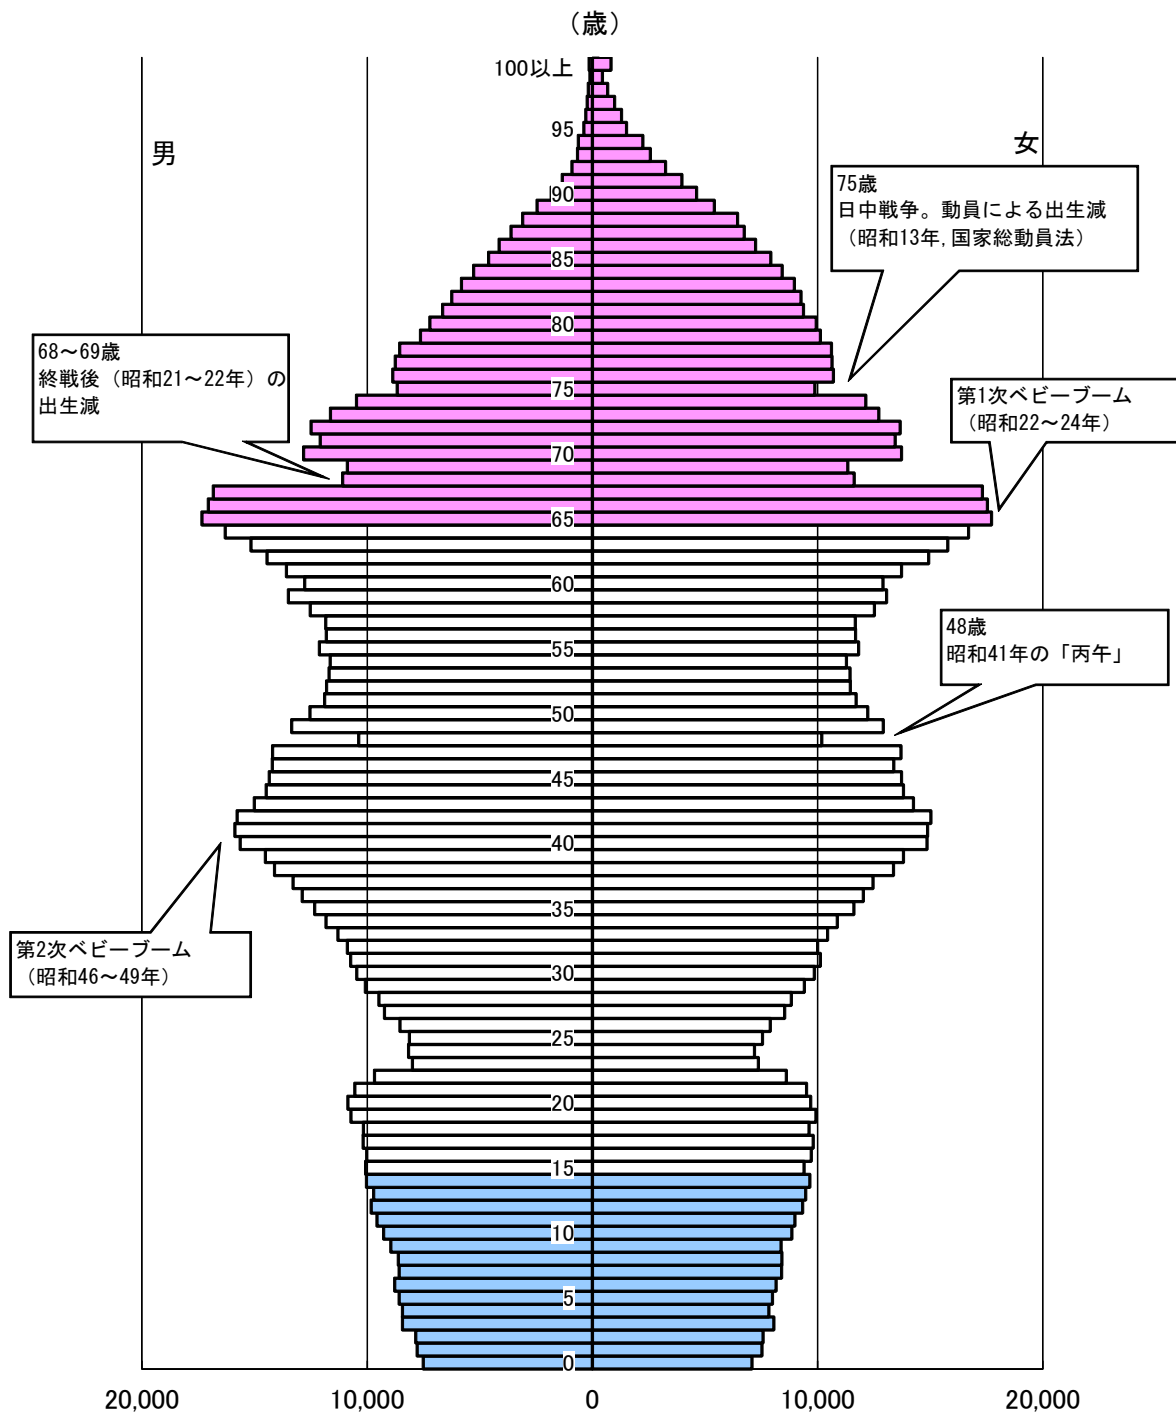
（歳）

100以上

95

90

85

80

75

70

65

60

55

50

45

40

35

30

25

20

15

10

5

0

男

女

75歳
日中戦争。動員による出生減
（昭和13年, 国家総動員法）

68～69歳
終戦後（昭和21～22年）の出生減

第1次ベビーブーム
（昭和22～24年）

48歳
昭和41年の「丙午」

第2次ベビーブーム
（昭和46～49年）

20,000

10,000

0

10,000

20,000